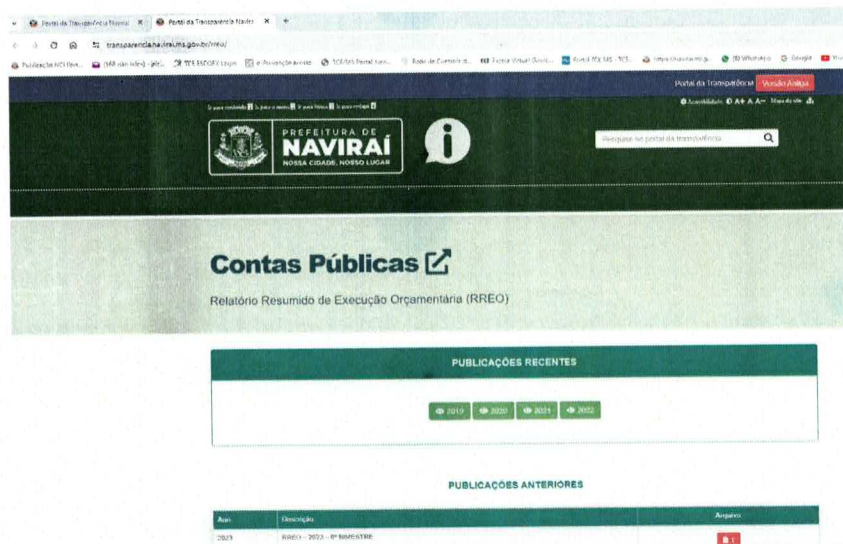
Portal da Transparência Naviraí × Portal da Transparência Naviraí × +

transparencianavirai.ms.gov.br/rreo/

Publicação NCI Rev... (48) não lidos) - jlin... TCE ESCOLA Login e-Prevenção ao risco TCE/MS Portal san... Rede de Controle d... Escola Virtual Gov... Portal TCE-MS - TCE... https://www.tce.ms.g... (8) WhatsApp Google

Portal da Transparência Versão Antiga

Ir para conteúdo 1 Ir para o menu 2 Ir para busca 3 Ir para rodapé 4

Acessibilidade A+ A A- Mapa do site

PREFEITURA DE NAVIRAÍ NOSSA CIDADE, NOSSO LUGAR

Pesquisar no portal da transparência

Contas Públicas

Relatório Resumido de Execução Orçamentária (RREO)

PUBLICAÇÕES RECENTES

2019 2020 2021 2022

PUBLICAÇÕES ANTERIORES

| Ano | Descrição | Arquivo |
|---|---|---|
| 2023 | RREO – 2023 – 6º BIMESTRE | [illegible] |